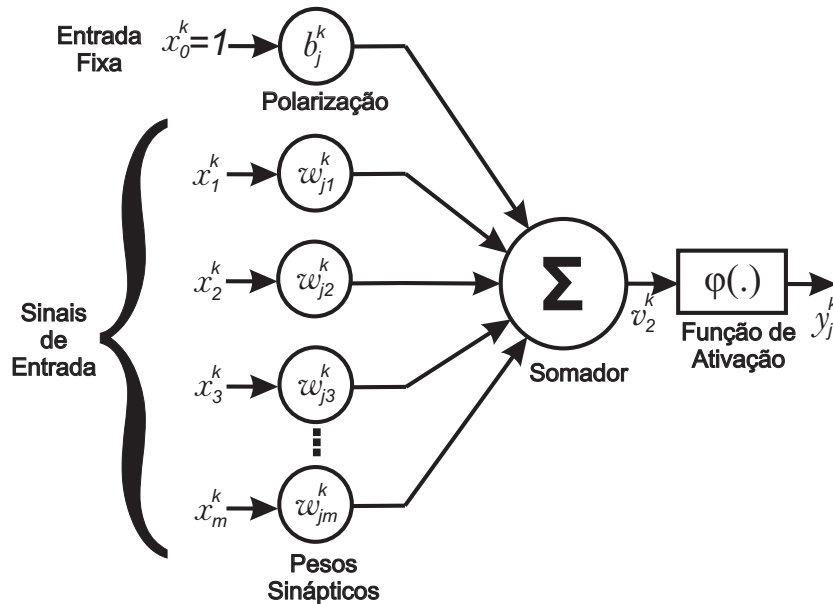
Entrada Fixa $x_0^k=1$

$b_j^k$

Polarização

Sinais de Entrada

$x_1^k$ $w_{j1}^k$

$x_2^k$ $w_{j2}^k$

$x_3^k$ $w_{j3}^k$

$x_m^k$ $w_{jm}^k$

Pesos Sinápticos

$\Sigma$

Somador

$v_2^k$

$\varphi(.)$

Função de Ativação

$y_j^k$